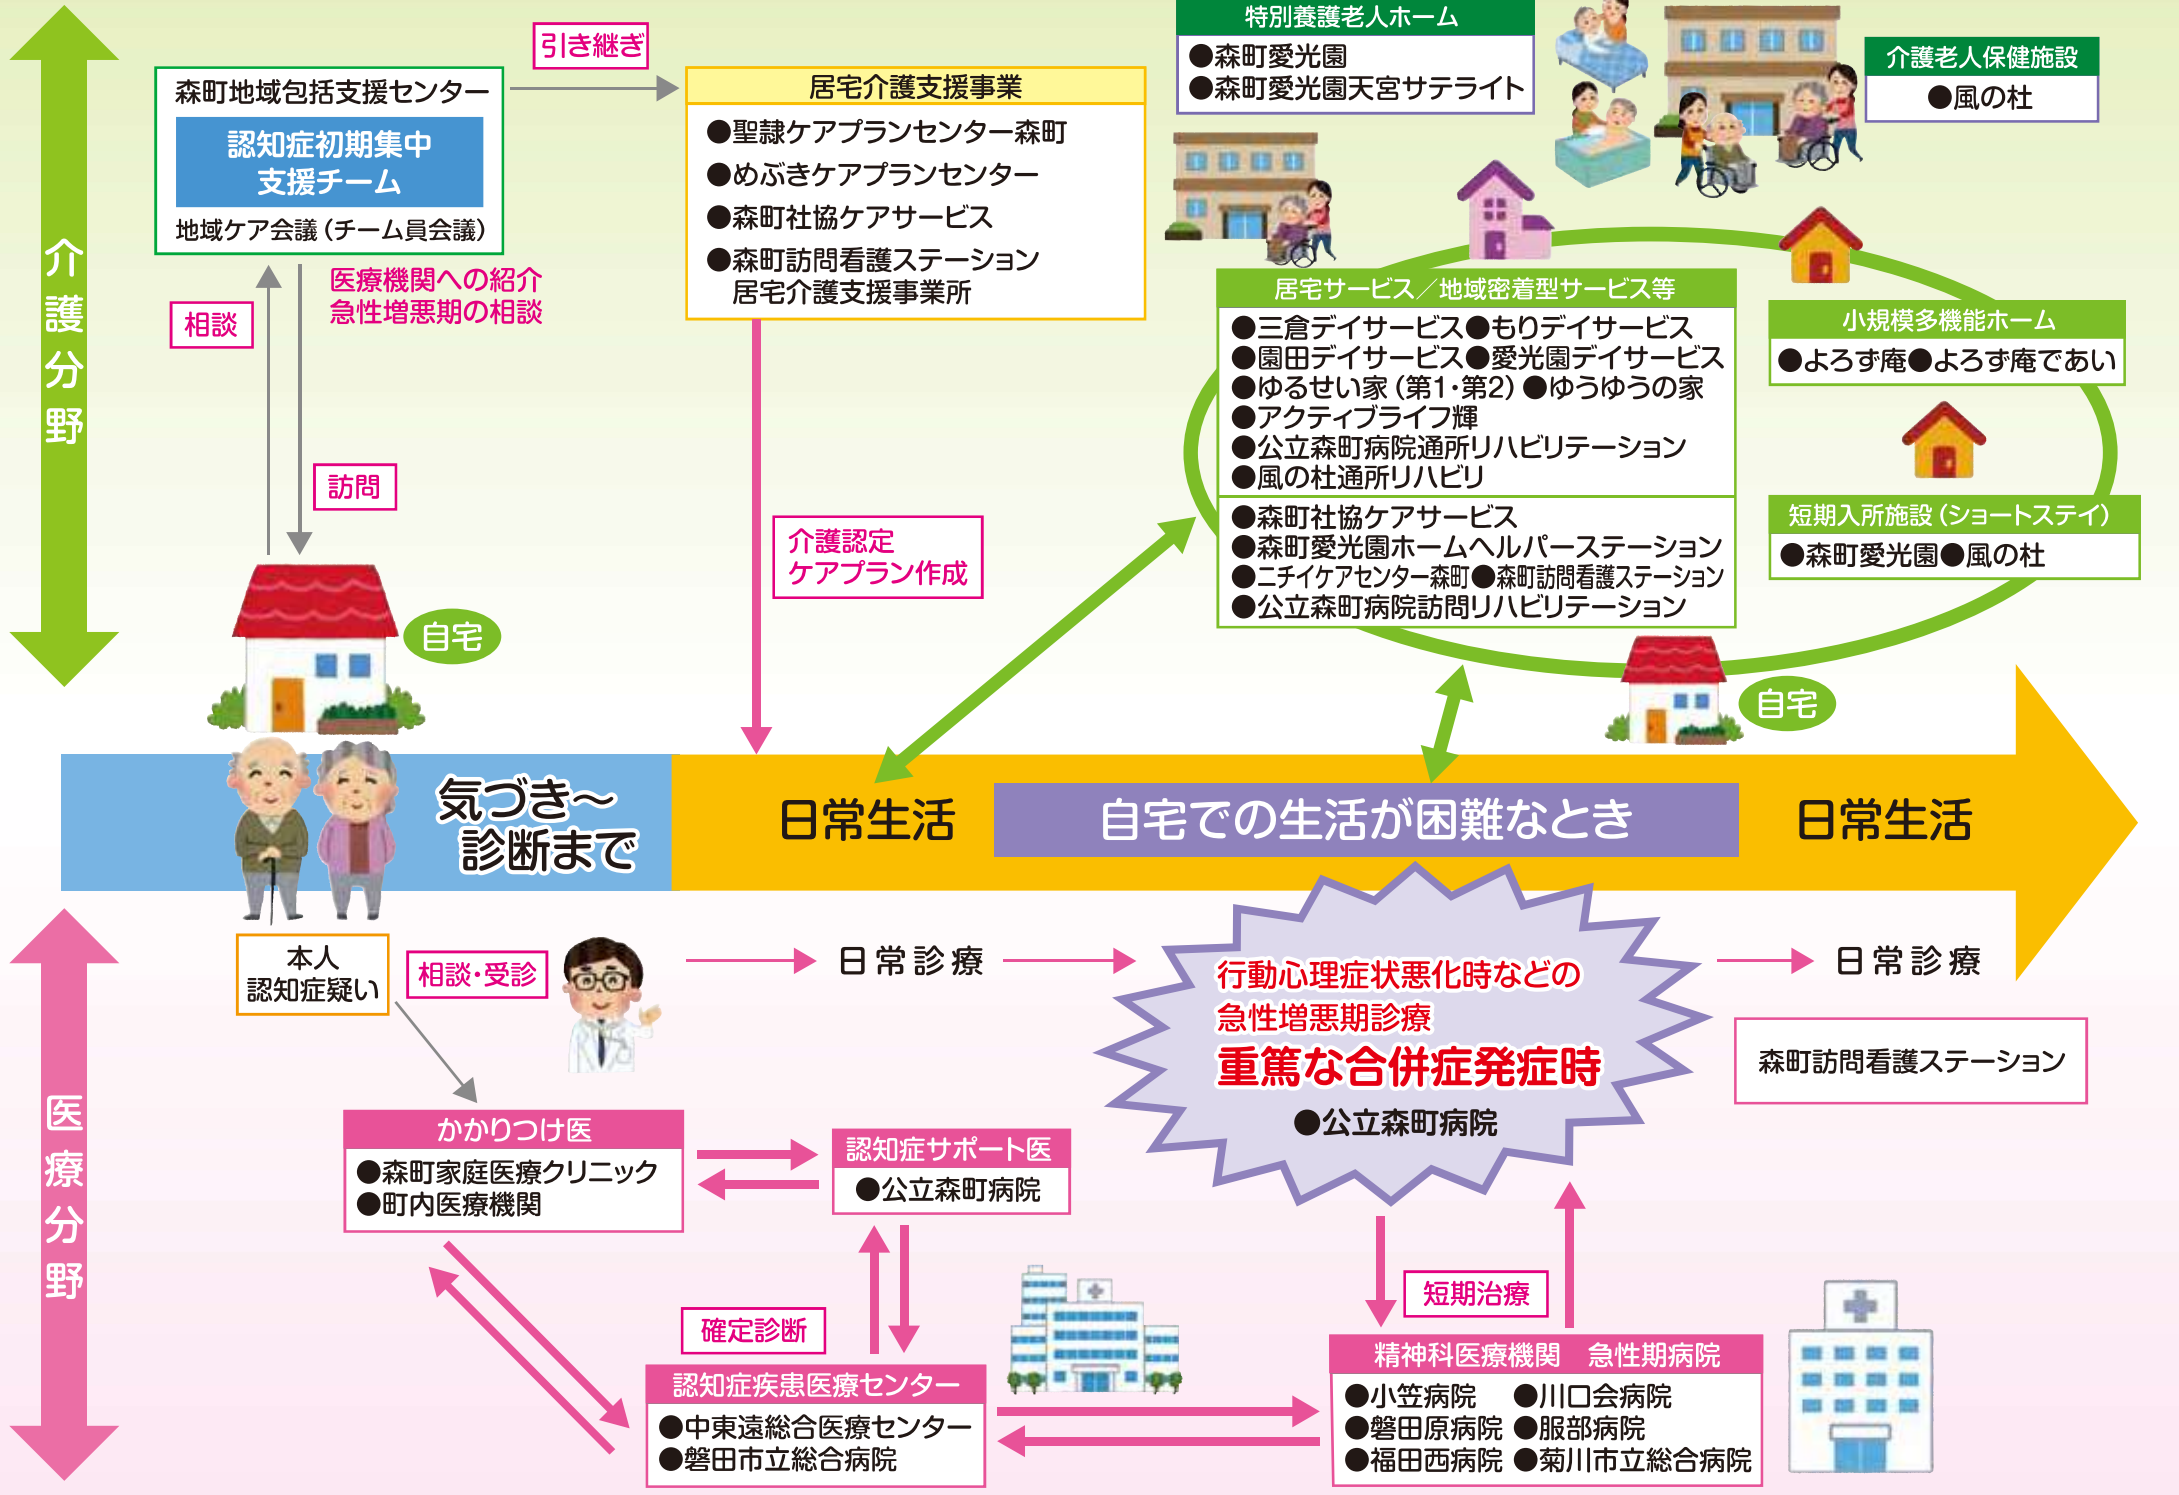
介護分野

引き継ぎ

森町地域包括支援センター
認知症初期集中支援チーム
地域ケア会議（チーム員会議）

居宅介護支援事業
●聖隷ケアプランセンター森町
●めぶきケアプランセンター
●森町社協ケアサービス
●森町訪問看護ステーション居宅介護支援事業所

特別養護老人ホーム
●森町愛光園
●森町愛光園天宮サテライト

介護老人保健施設
●風の杜

相談

医療機関への紹介
急性増悪期の相談

訪問

介護認定
ケアプラン作成

居宅サービス／地域密着型サービス等
●三倉デイサービス●もりデイサービス
●園田デイサービス●愛光園デイサービス
●ゆるせい家（第1・第2）●ゆうゆうの家
●アクティブライフ輝
●公立森町病院通所リハビリテーション
●風の杜通所リハビリ
●森町社協ケアサービス
●森町愛光園ホームヘルパーステーション
●ニチイケアセンター森町●森町訪問看護ステーション
●公立森町病院訪問リハビリテーション

小規模多機能ホーム
●よろず庵●よろず庵であい

短期入所施設（ショートステイ）
●森町愛光園●風の杜

自宅

自宅

気づき～診断まで

日常生活

自宅での生活が困難なとき

日常生活

医療分野

本人
認知症疑い

相談・受診

日常診療

行動心理症状悪化時などの
急性増悪期診療
重篤な合併症発症時
●公立森町病院

日常診療

森町訪問看護ステーション

かかりつけ医
●森町家庭医療クリニック
●町内医療機関

認知症サポート医
●公立森町病院

確定診断

認知症疾患医療センター
●中東遠総合医療センター
●磐田市立総合病院

短期治療

精神科医療機関　急性期病院
●小笠病院　●川口会病院
●磐田原病院　●服部病院
●福田西病院　●菊川市立総合病院